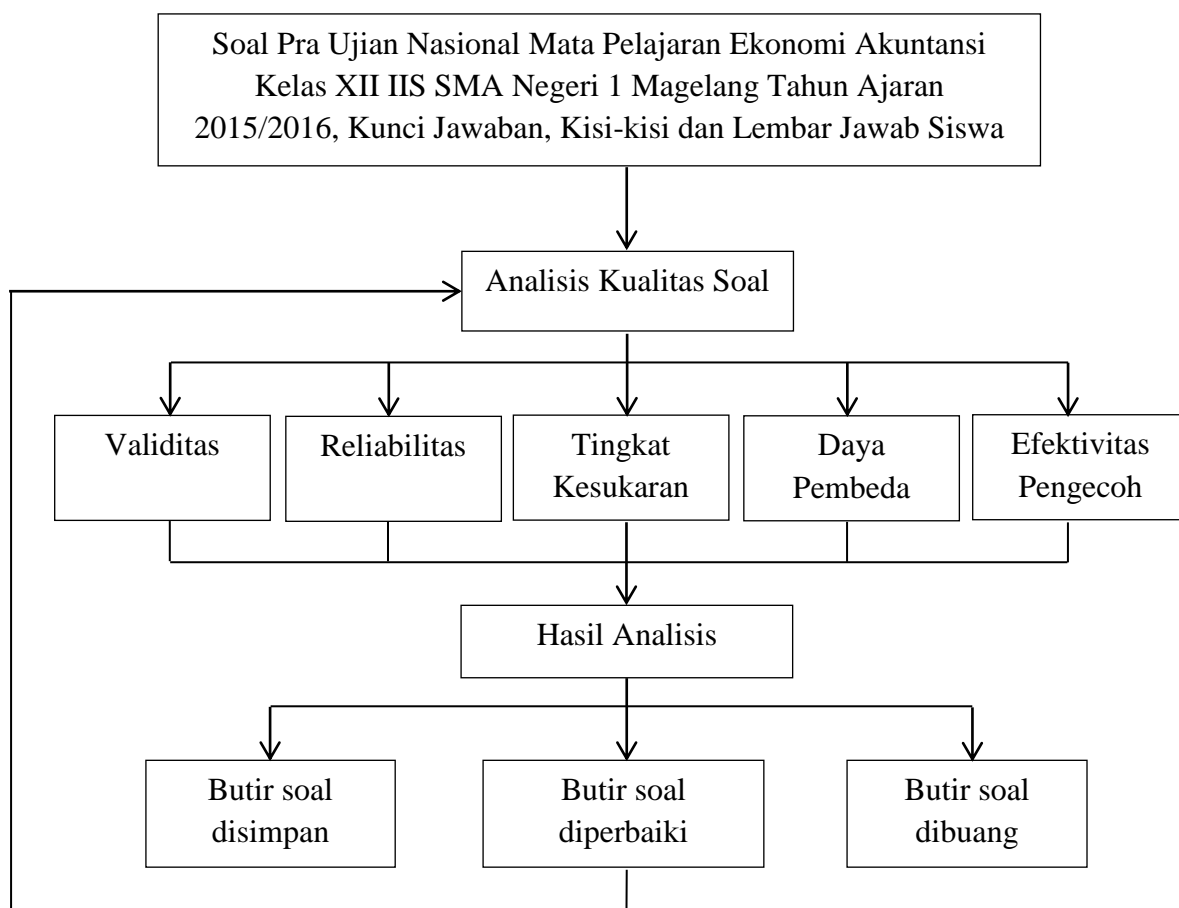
Soal Pra Ujian Nasional Mata Pelajaran Ekonomi Akuntansi Kelas XII IIS SMA Negeri 1 Magelang Tahun Ajaran 2015/2016, Kunci Jawaban, Kisi-kisi dan Lembar Jawab Siswa

Analisis Kualitas Soal

Validitas

Reliabilitas

Tingkat Kesukaran

Daya Pembeda

Efektivitas Pengecoh

Hasil Analisis

Butir soal disimpan

Butir soal diperbaiki

Butir soal dibuang